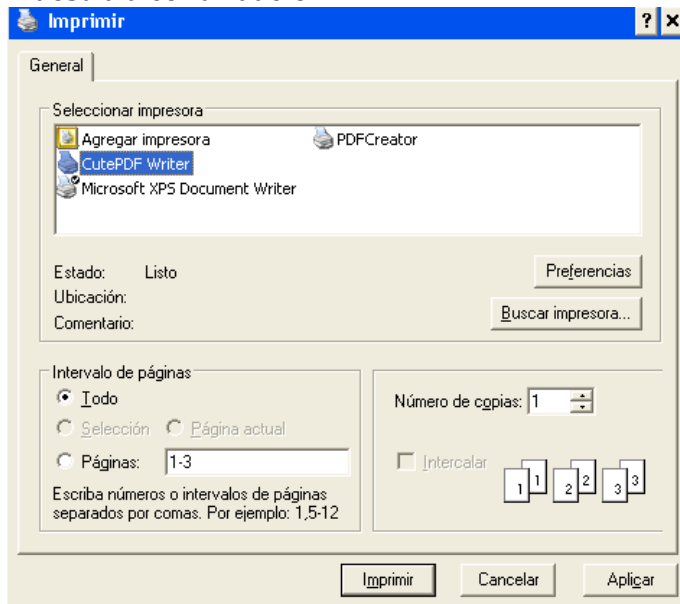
Imprimir

? ×

General

Seleccionar impresora

Agregar impresora

PDFCreator

CutePDF Writer

Microsoft XPS Document Writer

Estado: Listo

Ubicación:

Comentario:

Preferencias

Buscar impresora...

Intervalo de páginas

Todo

Selección

Página actual

Páginas: 1-3

Escriba números o intervalos de páginas separados por comas. Por ejemplo: 1,5-12

Número de copias: 1

Intercalar

1 1 2 2 3 3

Imprimir

Cancelar

Aplicar